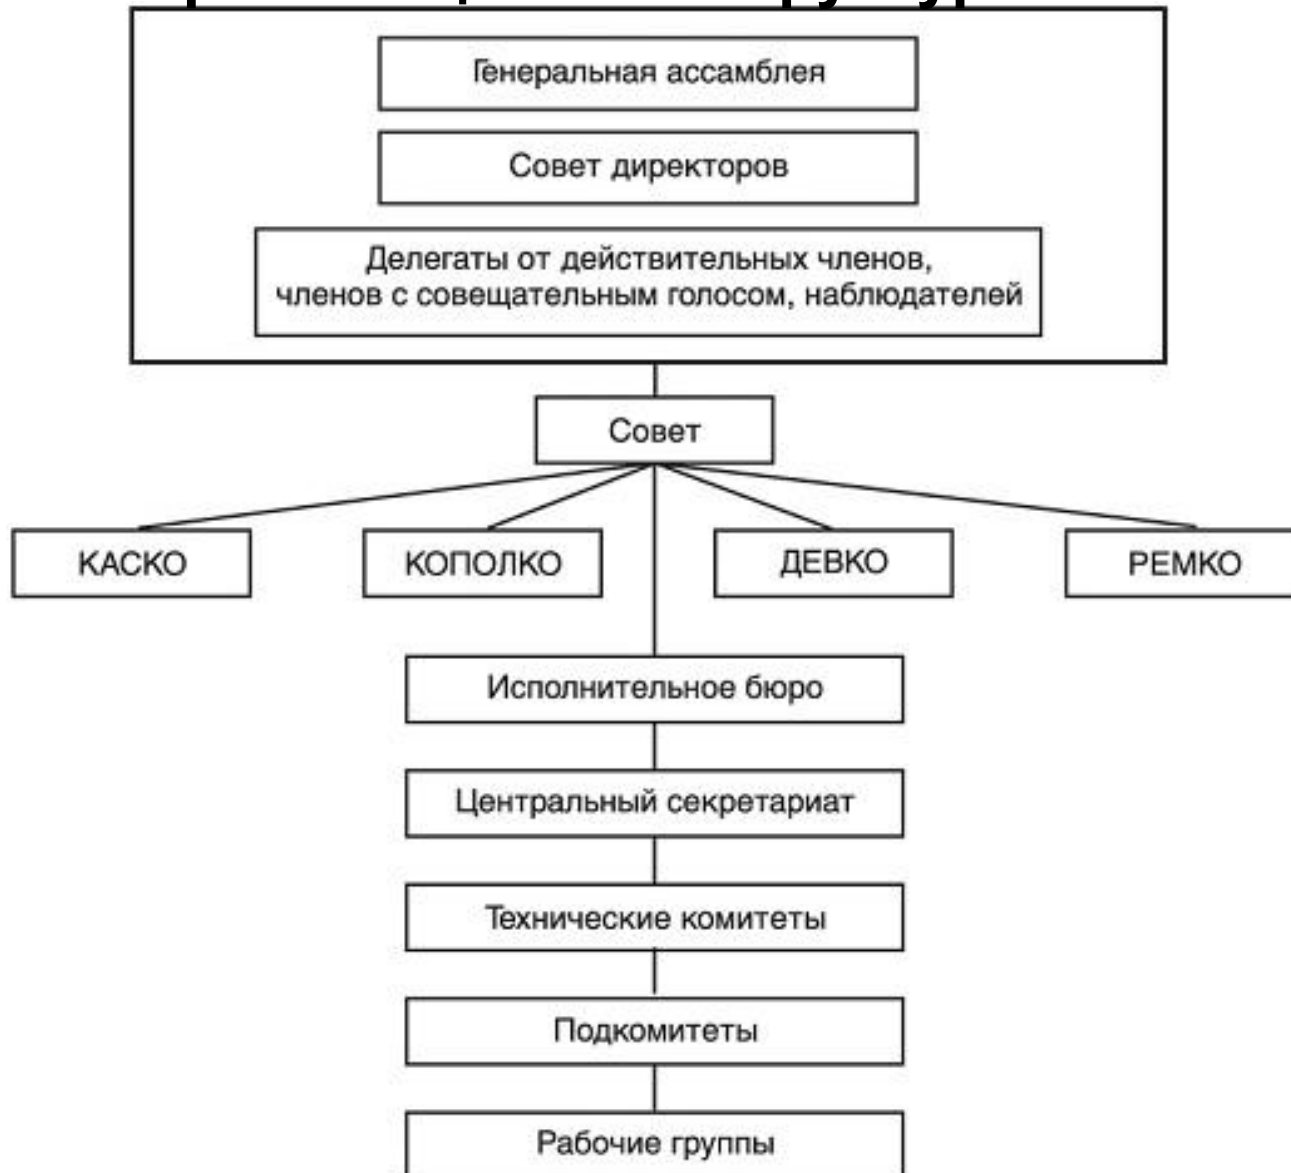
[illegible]

Генеральная ассамблея

Совет директоров

Делегаты от действительных членов, членов с совещательным голосом, наблюдателей

Совет

КАСКО

КОПОЛКО

ДЕВКО

РЕМКО

Исполнительное бюро

Центральный секретариат

Технические комитеты

Подкомитеты

Рабочие группы